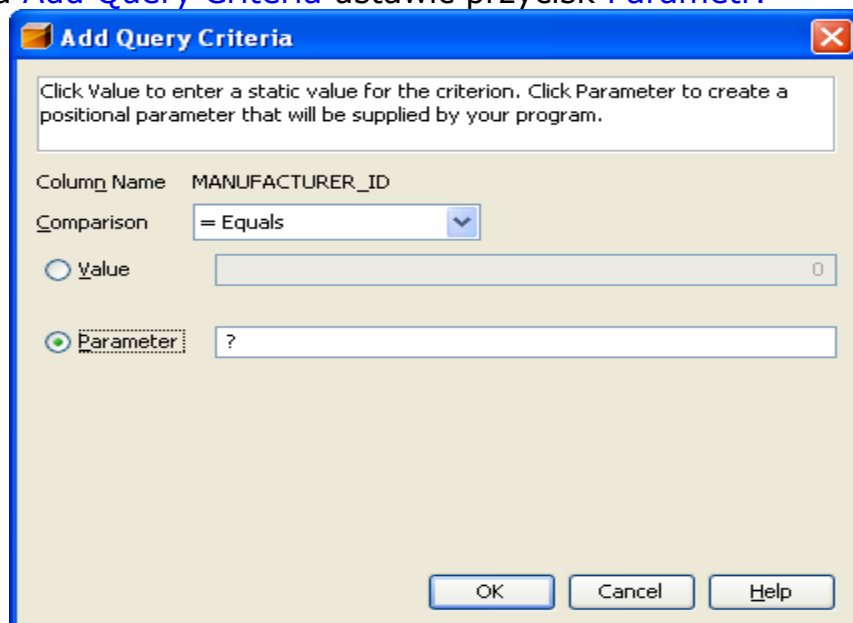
a Add Query Criteria ustawić przycisk Parametr.

Add Query Criteria

Click Value to enter a static value for the criterion. Click Parameter to create a positional parameter that will be supplied by your program.

Column Name MANUFACTURER_ID

Comparison = Equals

Value 0

Parameter ?

OK Cancel Help